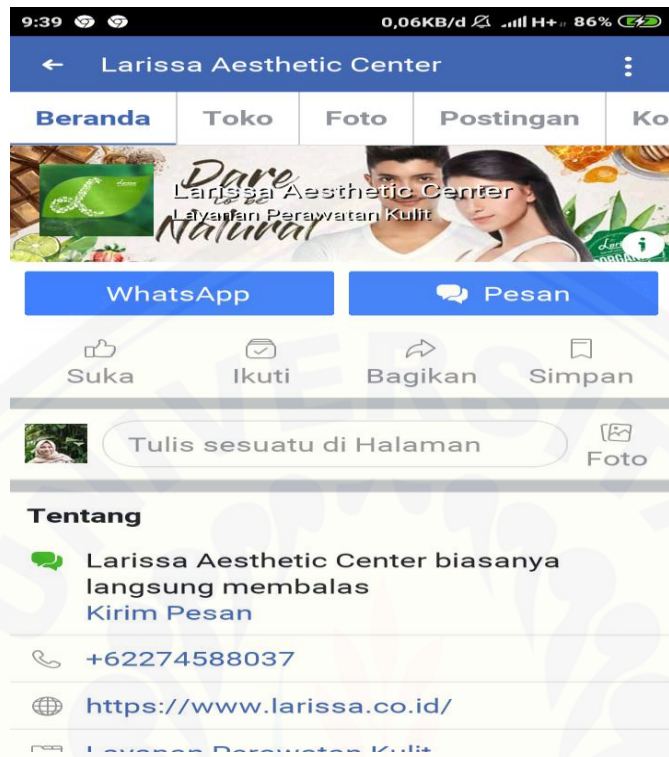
9:39 0,06KB/d H+ 86%

Larissa Aesthetic Center

Beranda Toko Foto Postingan Ko

Dare to be Natural

Larissa Aesthetic Center
Layanan Perawatan Kulit

WhatsApp Pesan

Suka Ikuti Bagikan Simpan

Tulis sesuatu di Halaman Foto

Tentang

Larissa Aesthetic Center biasanya langsung membalas
Kirim Pesan

+62274588037

https://www.larissa.co.id/

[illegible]